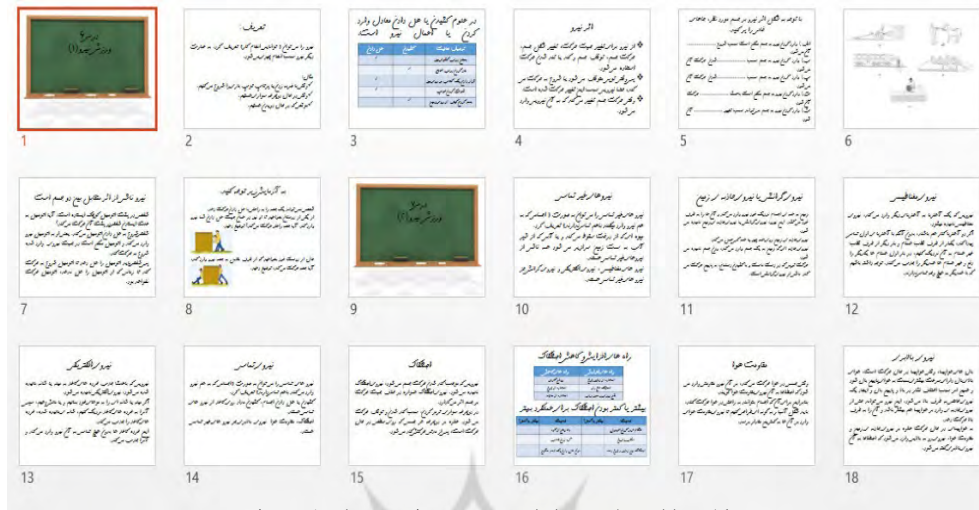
درس ۶
ورزش نیرو (۱)

1

تعریف

2

در علوم کشیدن یا هل دادن معادل وارد کردن یا اعمال نیرو است

3

اثر نیرو

4

5

6

نیرو ناشی از اثر متقابل دو جسم است

7

به آزمایش زیر توجه کنید

8

درس ۶
ورزش نیرو (۱)

9

نیروهای غیر تماسی

10

نیروی گرانشی یا نیروی جاذبه زمین

11

نیروی مغناطیسی

12

نیروی الکتریکی

13

نیروی تماسی

14

اصطکاک

15

راه های افزایش یا کاهش اصطکاک

16

مقاومت هوا

17

نیروی شناوری

18